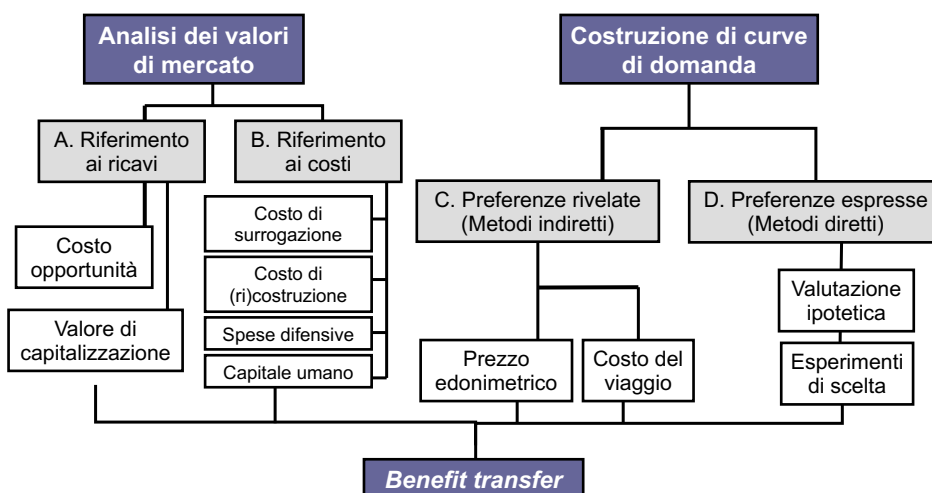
Analisi dei valori di mercato

Costruzione di curve di domanda

A. Riferimento ai ricavi

B. Riferimento ai costi

C. Preferenze rivelate (Metodi indiretti)

D. Preferenze espresse (Metodi diretti)

Costo di surrogazione

Costo di (ri)costruzione

Spese difensive

Capitale umano

Costo opportunità

Valore di capitalizzazione

Prezzo edonimetrico

Costo del viaggio

Valutazione ipotetica

Esperimenti di scelta

Benefit transfer